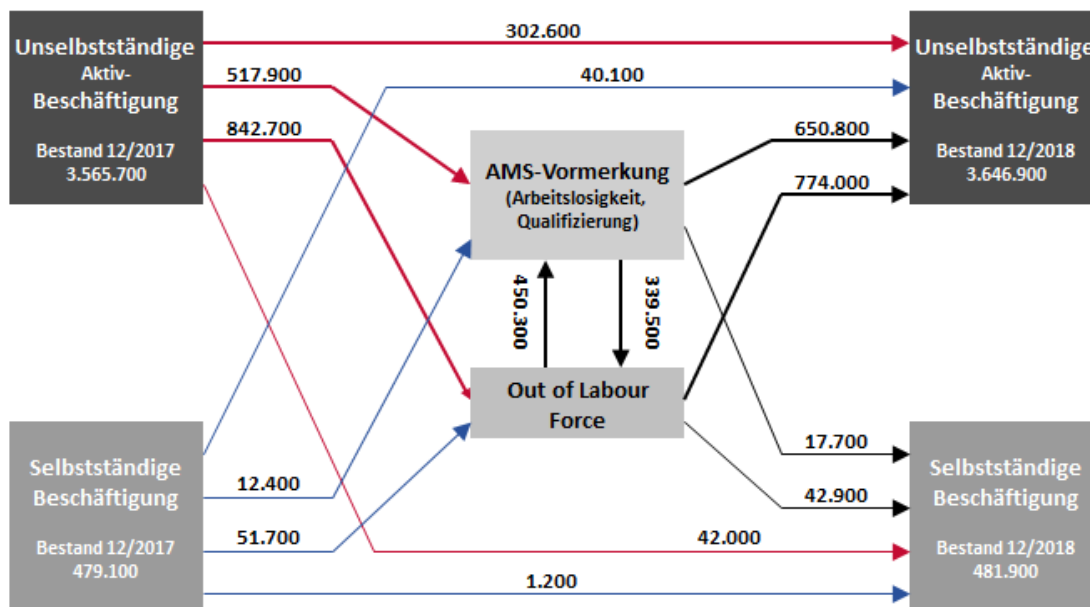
Unselbstständige Aktiv-Beschäftigung

Bestand 12/2017
3.565.700

302.600

517.900

40.100

842.700

Unselbstständige Aktiv-Beschäftigung

Bestand 12/2018
3.646.900

650.800

774.000

AMS-Vormerkung
(Arbeitslosigkeit, Qualifizierung)

450.300

339.500

Out of Labour Force

17.700

42.900

Selbstständige Beschäftigung

Bestand 12/2017
479.100

12.400

51.700

42.000

1.200

Selbstständige Beschäftigung

Bestand 12/2018
481.900